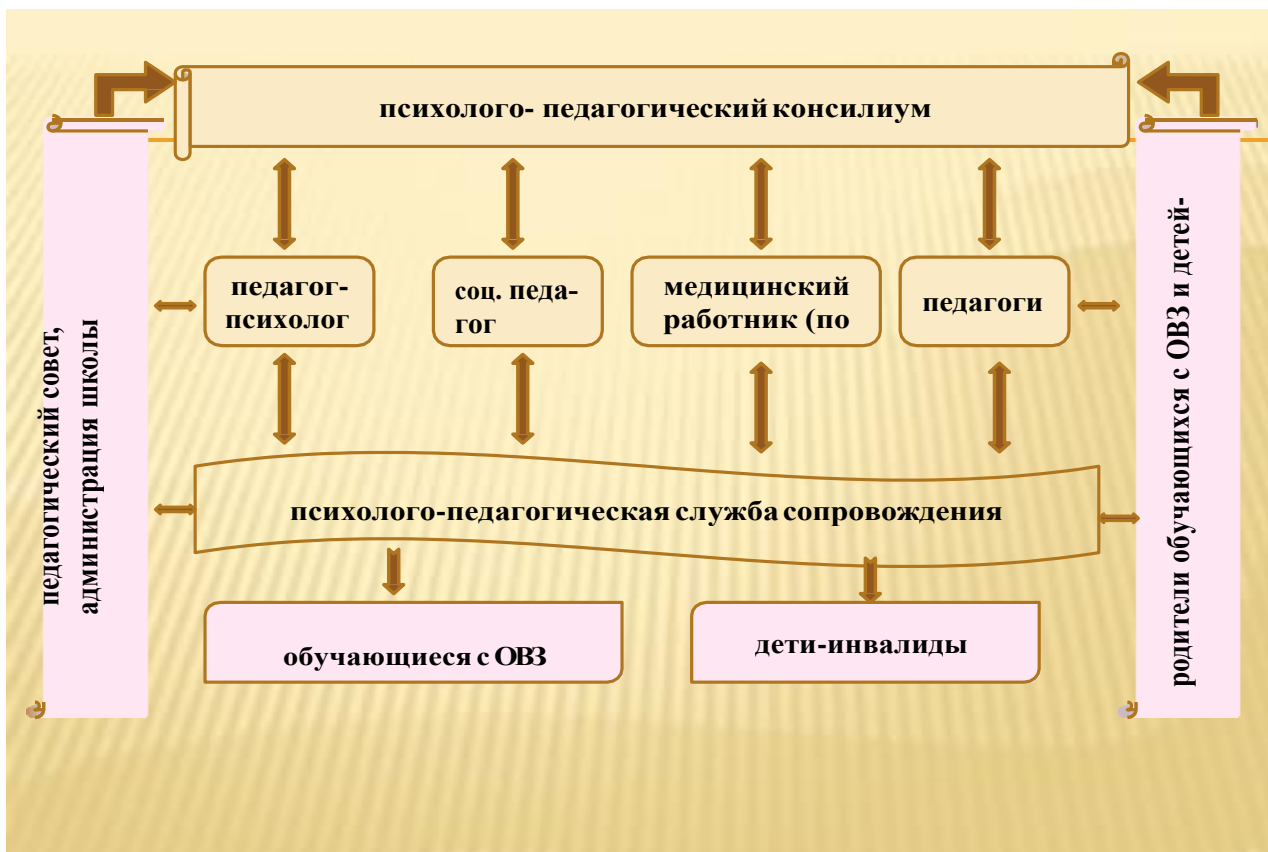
психолого- педагогический консилиум

педагогический совет, администрация школы

педагог-психолог

соц. педагог

медицинский работник (по

педагоги

родители обучающихся с ОВЗ и детей-

психолого-педагогическая служба сопровождения

обучающиеся с ОВЗ

дети-инвалиды